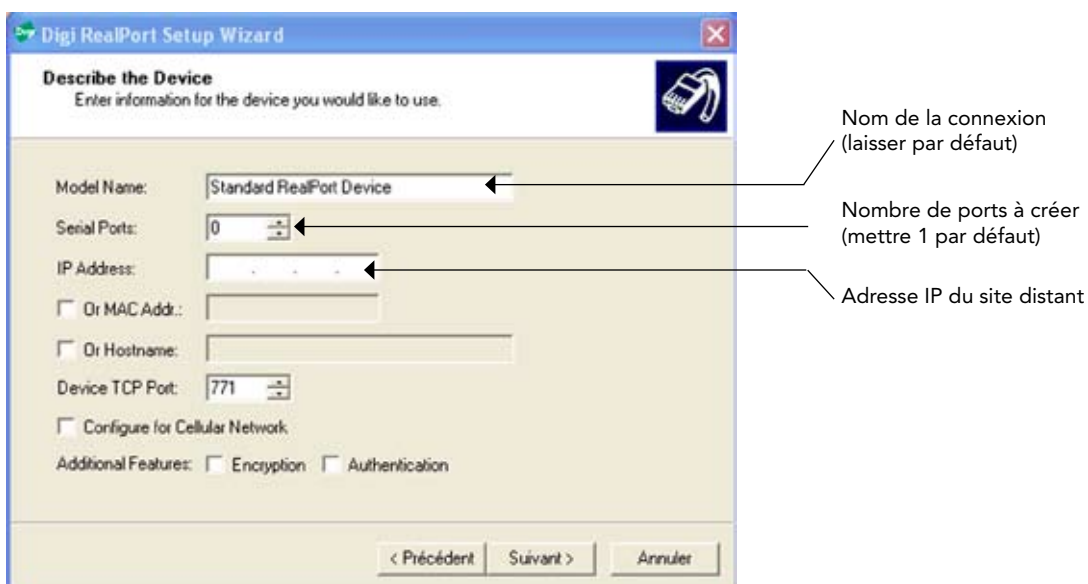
Digi RealPort Setup Wizard

Describe the Device
Enter information for the device you would like to use.

Model Name: Standard RealPort Device

Serial Ports: 0

IP Address: . . .

Or MAC Addr.:

Or Hostname:

Device TCP Port: 771

Configure for Cellular Network

Additional Features: Encryption Authentication

< Précédent Suivant > Annuler

Nom de la connexion (laisser par défaut)

Nombre de ports à créer (mettre 1 par défaut)

Adresse IP du site distant